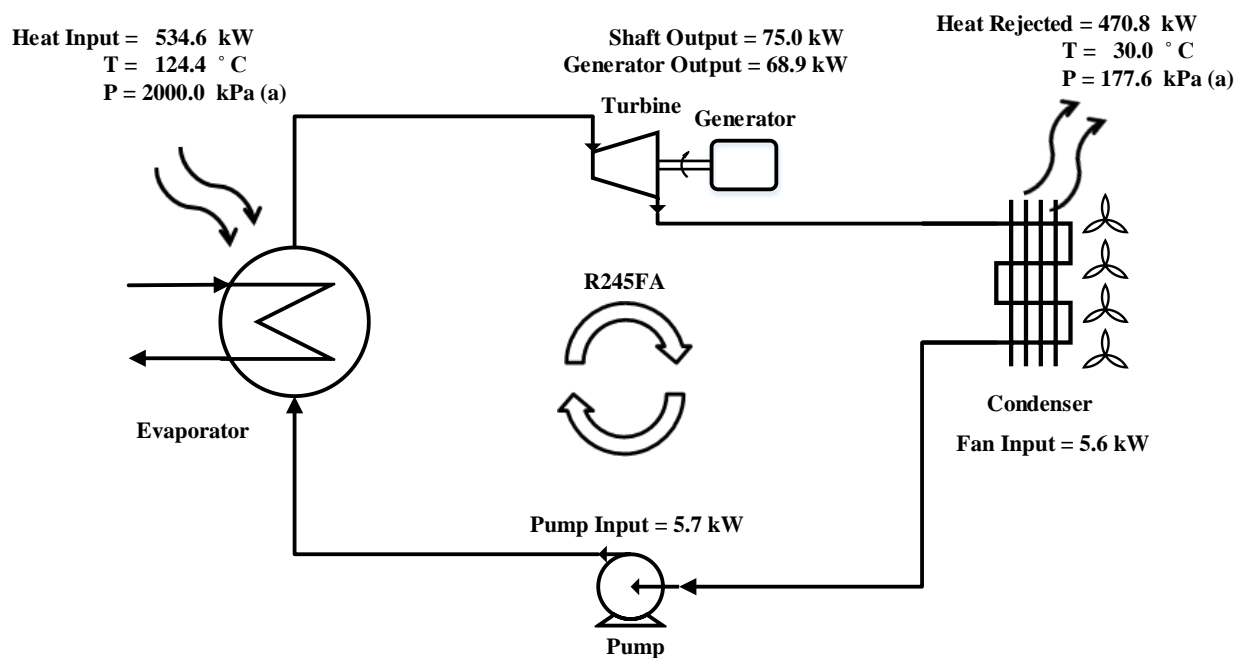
Heat Input = 534.6 kW
T = 124.4 ˚C
P = 2000.0 kPa (a)

Shaft Output = 75.0 kW
Generator Output = 68.9 kW

Heat Rejected = 470.8 kW
T = 30.0 ˚C
P = 177.6 kPa (a)

Turbine

Generator

R245FA

Evaporator

Condenser

Fan Input = 5.6 kW

Pump Input = 5.7 kW

Pump